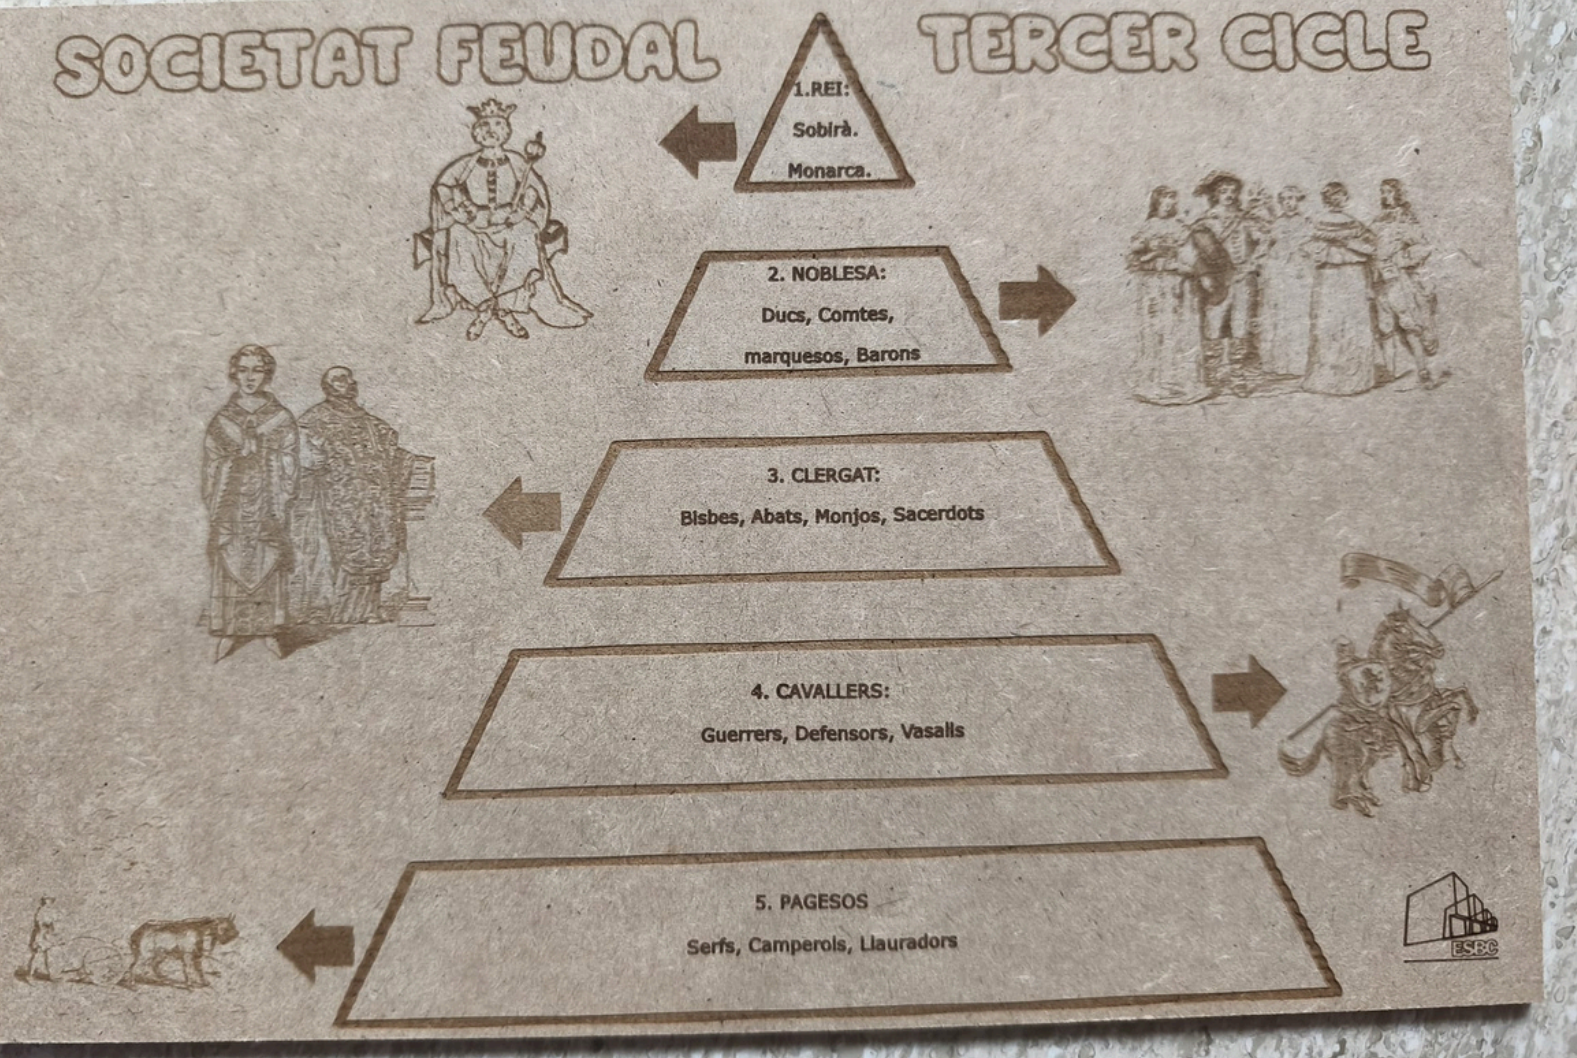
SOCIETAT FEUDAL

TERCER CICLE

1.REI:
Sobirà.
Monarca.

2. NOBLESA:
Ducs, Comtes,
marquesos, Barons

3. CLERGAT:
Bisbes, Abats, Monjos, Sacerdots

4. CAVALLERS:
Guerrers, Defensors, Vasalls

5. PAGESOS
Serfs, Camperols, Llauradors

ESBC